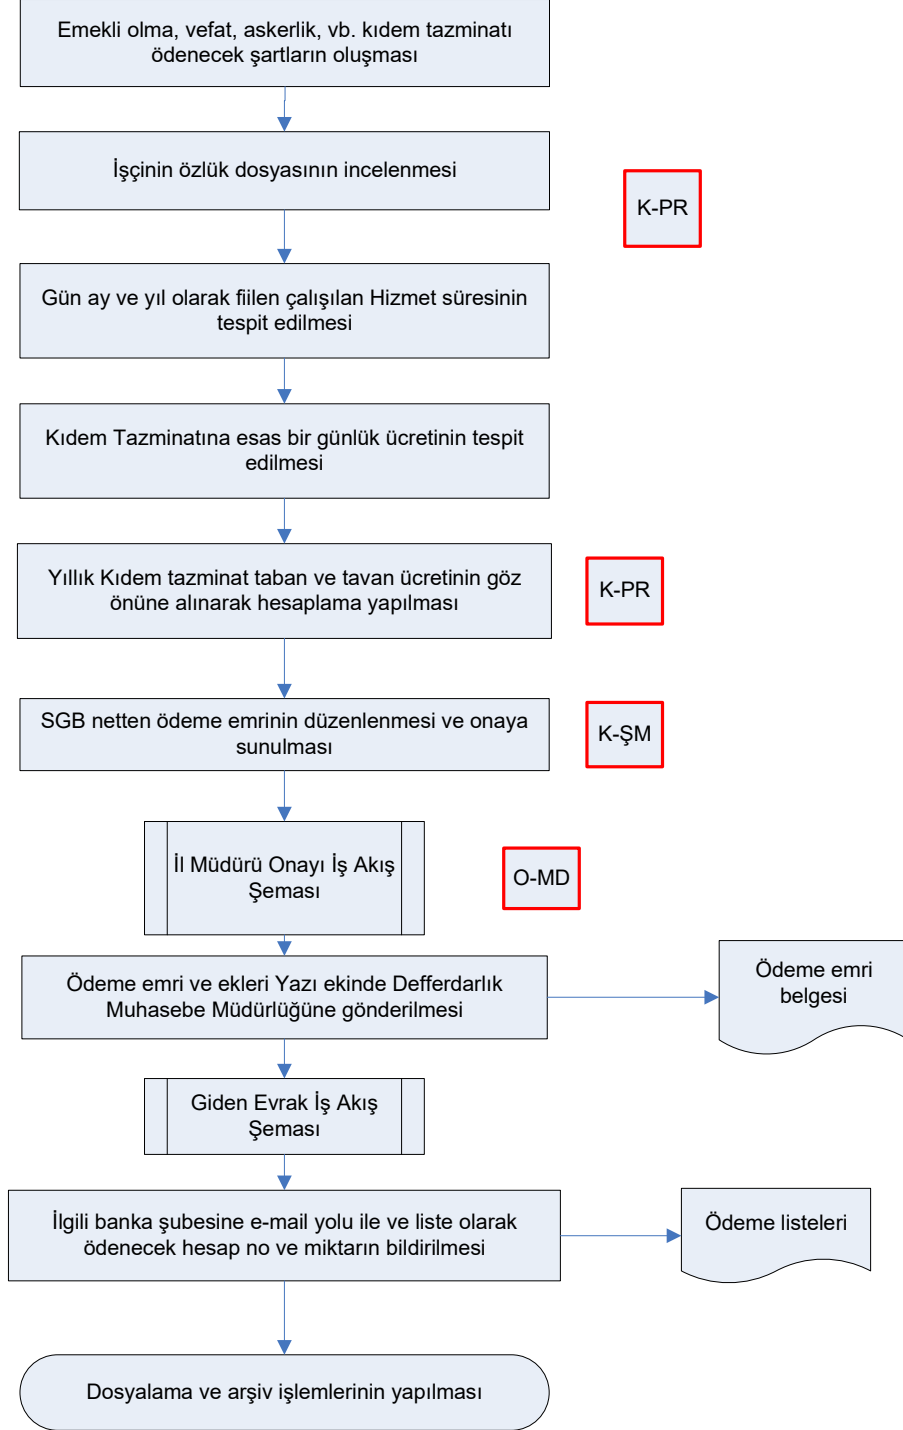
Emekli olma, vefat, askerlik, vb. kıdem tazminatı ödenecek şartların oluşması

İşçinin özlük dosyasının incelenmesi

K-PR

Gün ay ve yıl olarak fiilen çalışılan Hizmet süresinin tespit edilmesi

Kıdem Tazminatına esas bir günlük ücretinin tespit edilmesi

Yıllık Kıdem tazminat taban ve tavan ücretinin göz önüne alınarak hesaplama yapılması

K-PR

SGB netten ödeme emrinin düzenlenmesi ve onaya sunulması

K-ŞM

İl Müdürü Onayı İş Akış Şeması

O-MD

Ödeme emri ve ekleri Yazı ekinde Defferdarlık Muhasebe Müdürlüğüne gönderilmesi

Ödeme emri belgesi

Giden Evrak İş Akış Şeması

İlgili banka şubesine e-mail yolu ile ve liste olarak ödenecek hesap no ve miktarın bildirilmesi

Ödeme listeleri

Dosyalama ve arşiv işlemlerinin yapılması